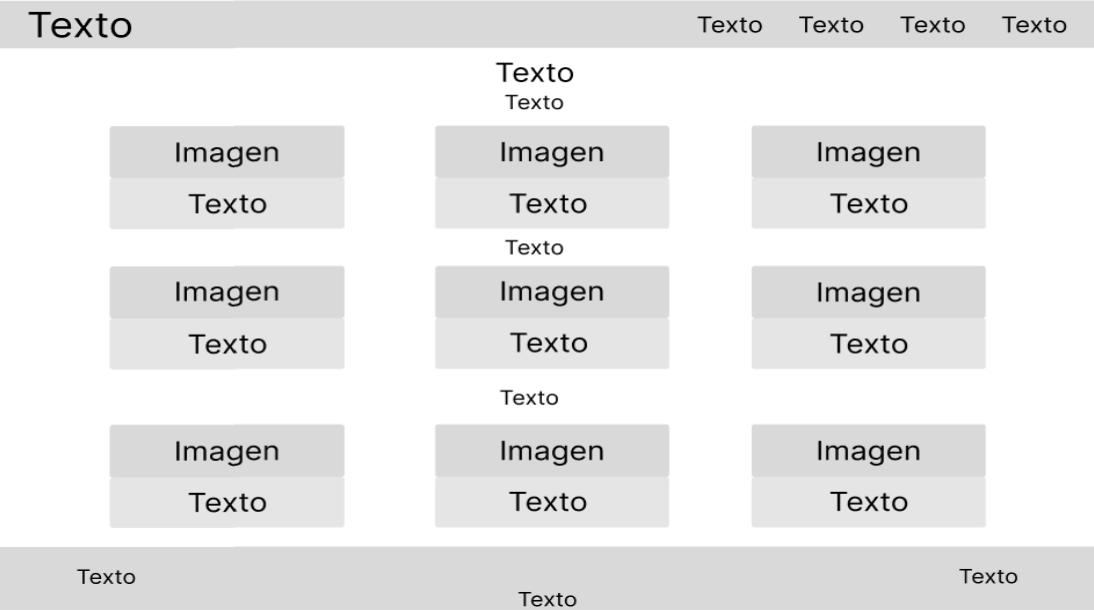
Texto

Texto Texto Texto Texto

Texto

Texto

Imagen
Texto

Imagen
Texto

Imagen
Texto

Texto

Imagen
Texto

Imagen
Texto

Imagen
Texto

Texto

Imagen
Texto

Imagen
Texto

Imagen
Texto

Texto

Texto

Texto